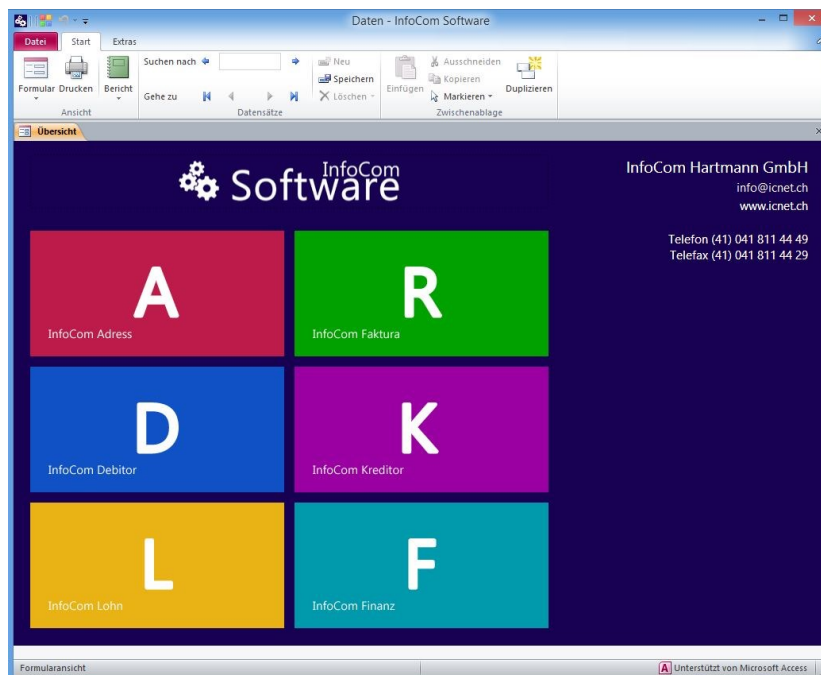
Daten - InfoCom Software

Datei | Start | Extras

Formular | Drucken | Bericht
Ansicht

Suchen nach
Gehe zu
Datensätze

Neu
Speichern
Löschen

Einfügen
Ausschneiden
Kopieren
Markieren
Duplizieren
Zwischenablage

Übersicht

InfoCom Software

InfoCom Hartmann GmbH
info@icnet.ch
www.icnet.ch

Telefon (41) 041 811 44 49
Telefax (41) 041 811 44 29

A
InfoCom Adress

R
InfoCom Faktura

D
InfoCom Debitor

K
InfoCom Kreditor

L
InfoCom Lohn

F
InfoCom Finanz

Formularansicht
Unterstützt von Microsoft Access